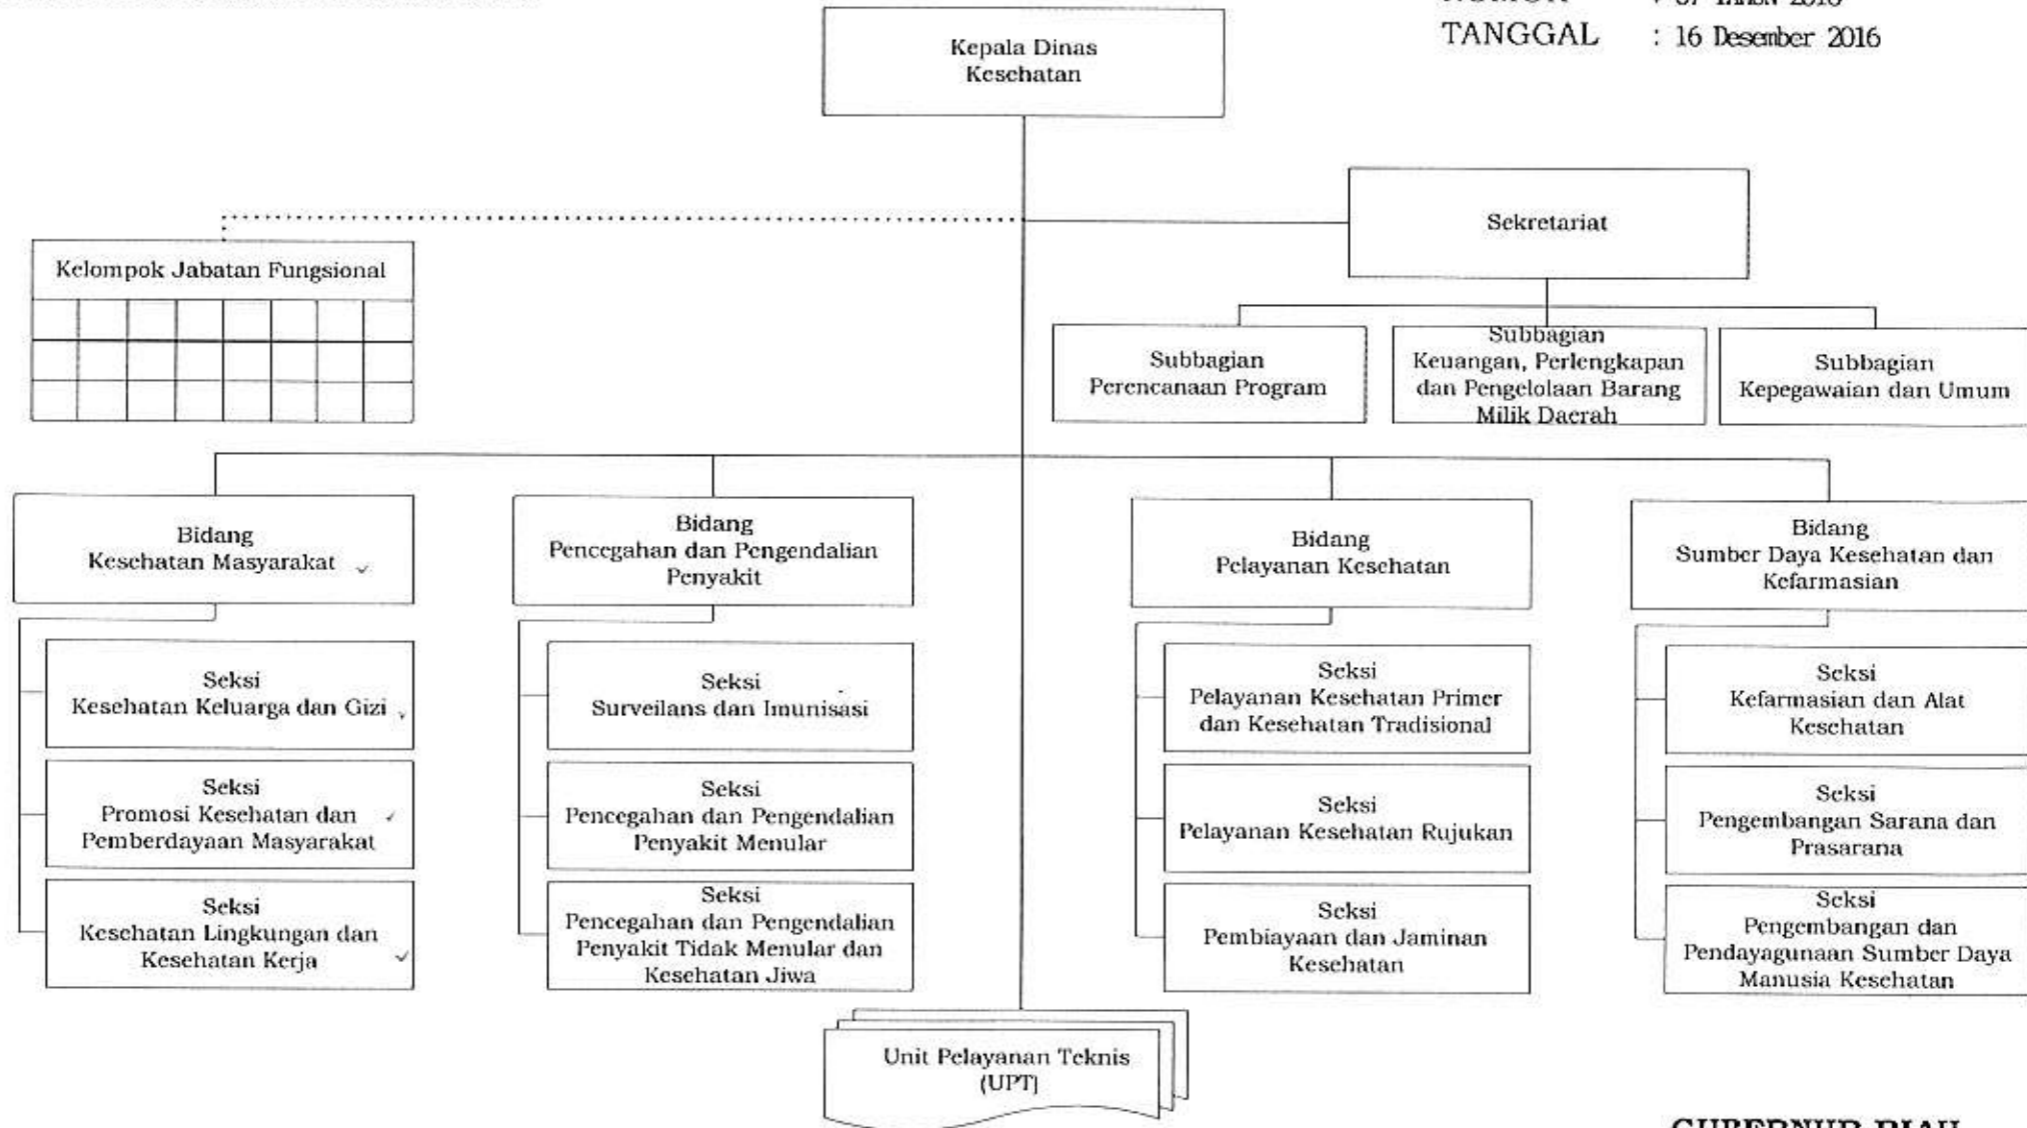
TANGGAL : 16 Desember 2016

Kepala Dinas Kesehatan

Sekretariat

Kelompok Jabatan Fungsional

Subbagian Perencanaan Program

Subbagian Keuangan, Perlengkapan dan Pengelolaan Barang Milik Daerah

Subbagian Kepegawaian dan Umum

Bidang Kesehatan Masyarakat

Seksi Kesehatan Keluarga dan Gizi

Seksi Promosi Kesehatan dan Pemberdayaan Masyarakat

Seksi Kesehatan Lingkungan dan Kesehatan Kerja

Bidang Pencegahan dan Pengendalian Penyakit

Seksi Surveilans dan Imunisasi

Seksi Pencegahan dan Pengendalian Penyakit Menular

Seksi Pencegahan dan Pengendalian Penyakit Tidak Menular dan Kesehatan Jiwa

Bidang Pelayanan Kesehatan

Seksi Pelayanan Kesehatan Primer dan Kesehatan Tradisional

Seksi Pelayanan Kesehatan Rujukan

Seksi Pembiayaan dan Jaminan Kesehatan

Bidang Sumber Daya Kesehatan dan Kefarmasian

Seksi Kefarmasian dan Alat Kesehatan

Seksi Pengembangan Sarana dan Prasarana

Seksi Pengembangan dan Pendayagunaan Sumber Daya Manusia Kesehatan

Unit Pelayanan Teknis (UPT)

GUBERNUR RIAU